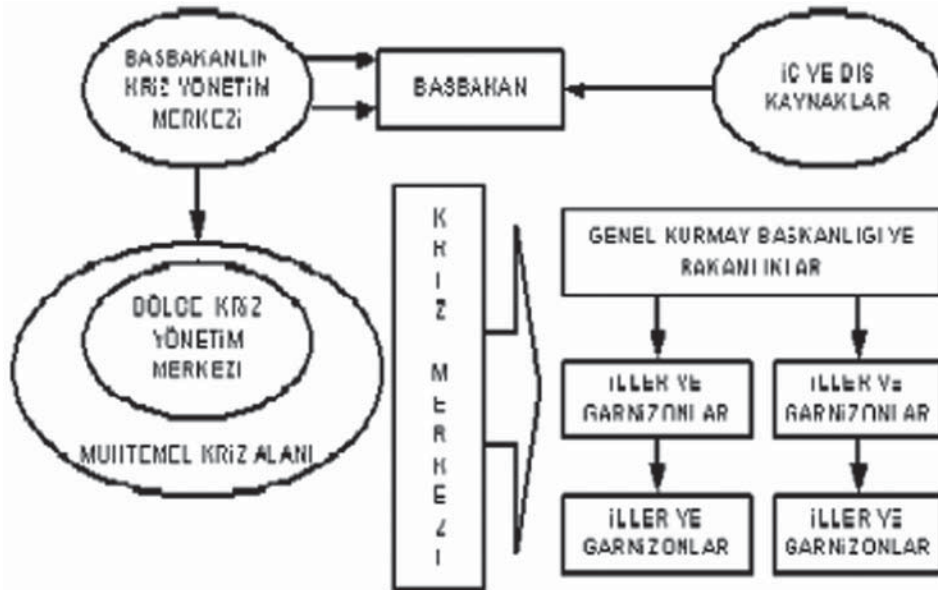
BASBAKANLIK KRİZ YÖNETİM MERKEZİ

BASBAKAN

İC VE DIS KAYNAKLAR

KRİZ MERKEZİ

GENEL KURMAY BASKANLIGI VE BAKANLIKLAR

BÖLGE KRİZ YÖNETİM MERKEZİ

MUHTEMEL KRİZ ALANI

İLLER VE GARNİZONLAR

İLLER VE GARNİZONLAR

İLLER VE GARNİZONLAR

İLLER VE GARNİZONLAR